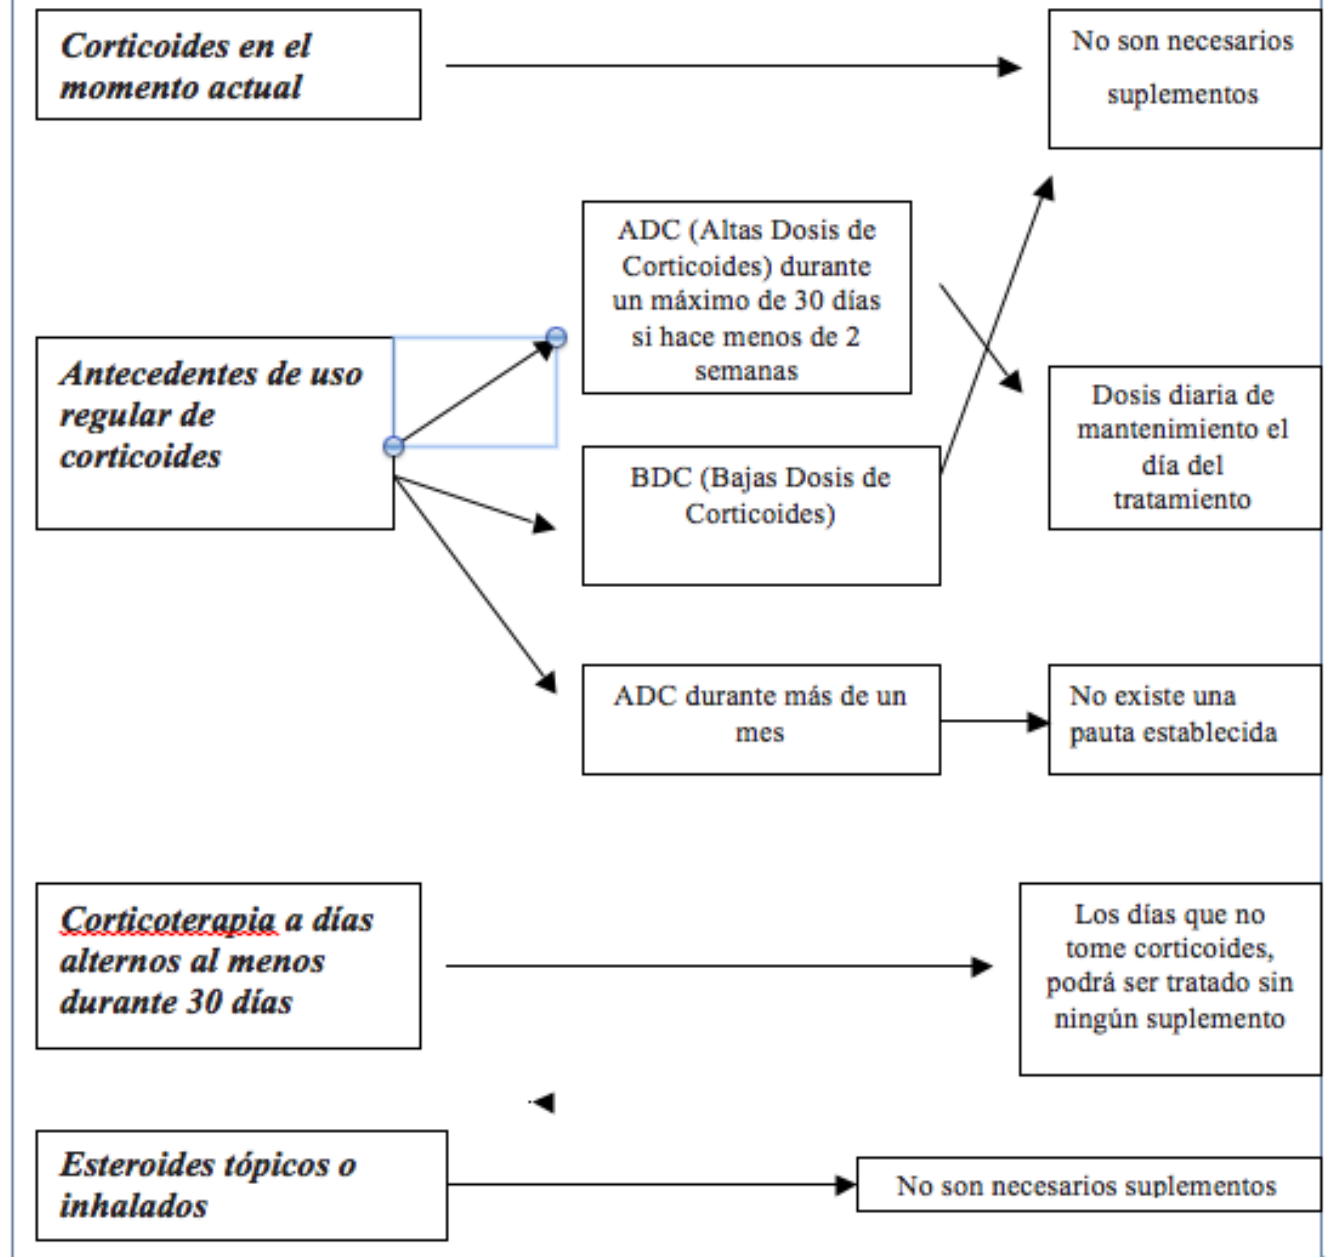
Corticoides en el momento actual

No son necesarios suplementos

ADC (Altas Dosis de Corticoides) durante un máximo de 30 días si hace menos de 2 semanas

Antecedentes de uso regular de corticoides

Dosis diaria de mantenimiento el día del tratamiento

BDC (Bajas Dosis de Corticoides)

ADC durante más de un mes

No existe una pauta establecida

Corticoterapia a días alternos al menos durante 30 días

Los días que no tome corticoides, podrá ser tratado sin ningún suplemento

Esteroides tópicos o inhalados

No son necesarios suplementos